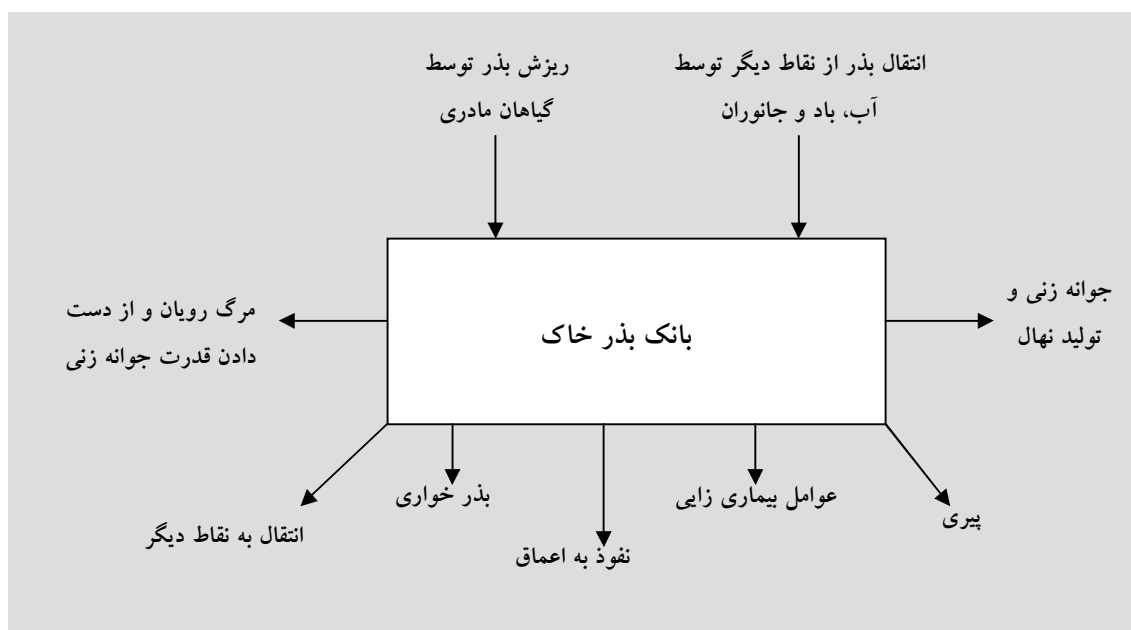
انتقال بذر از نقاط دیگر توسط آب، باد و جانوران

ریزش بذر توسط گیاهان مادری

جوانه زنی و تولید نهال

بانک بذر خاک

مرگ رویان و از دست دادن قدرت جوانه زنی

پیری

عوامل بیماری زایی

نفوذ به اعماق

بذر خواری

انتقال به نقاط دیگر